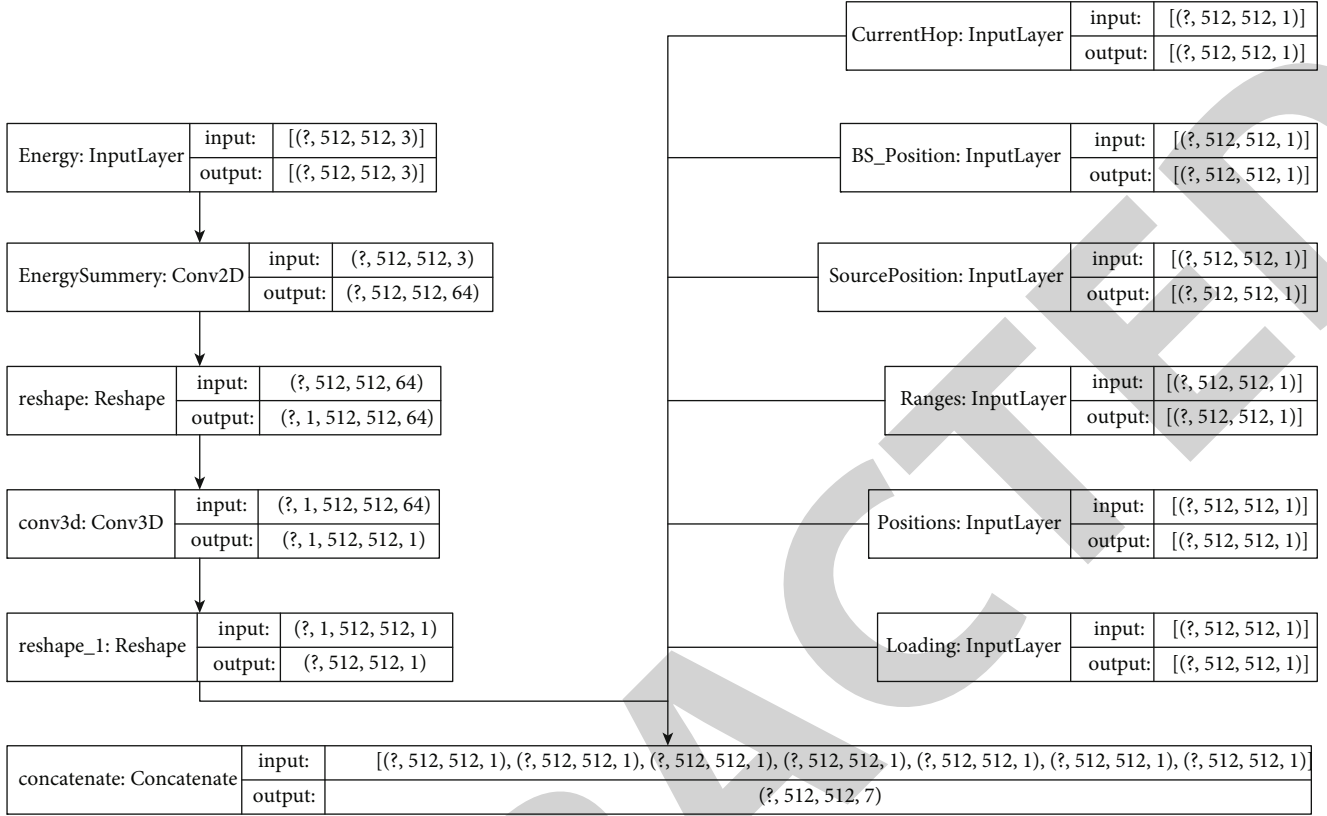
CurrentHop: InputLayer | input: | [(?, 512, 512, 1)] | output: | [(?, 512, 512, 1)]

Energy: InputLayer | input: | [(?, 512, 512, 3)] | output: | [(?, 512, 512, 3)]

BS_Position: InputLayer | input: | [(?, 512, 512, 1)] | output: | [(?, 512, 512, 1)]

EnergySummery: Conv2D | input: | (?, 512, 512, 3) | output: | (?, 512, 512, 64)

SourcePosition: InputLayer | input: | [(?, 512, 512, 1)] | output: | [(?, 512, 512, 1)]

reshape: Reshape | input: | (?, 512, 512, 64) | output: | (?, 1, 512, 512, 64)

Ranges: InputLayer | input: | [(?, 512, 512, 1)] | output: | [(?, 512, 512, 1)]

conv3d: Conv3D | input: | (?, 1, 512, 512, 64) | output: | (?, 1, 512, 512, 1)

Positions: InputLayer | input: | [(?, 512, 512, 1)] | output: | [(?, 512, 512, 1)]

reshape_1: Reshape | input: | (?, 1, 512, 512, 1) | output: | (?, 512, 512, 1)

Loading: InputLayer | input: | [(?, 512, 512, 1)] | output: | [(?, 512, 512, 1)]

concatenate: Concatenate | input: | [(?, 512, 512, 1), (?, 512, 512, 1), (?, 512, 512, 1), (?, 512, 512, 1), (?, 512, 512, 1), (?, 512, 512, 1), (?, 512, 512, 1)] | output: | (?, 512, 512, 7)

RETRACTED